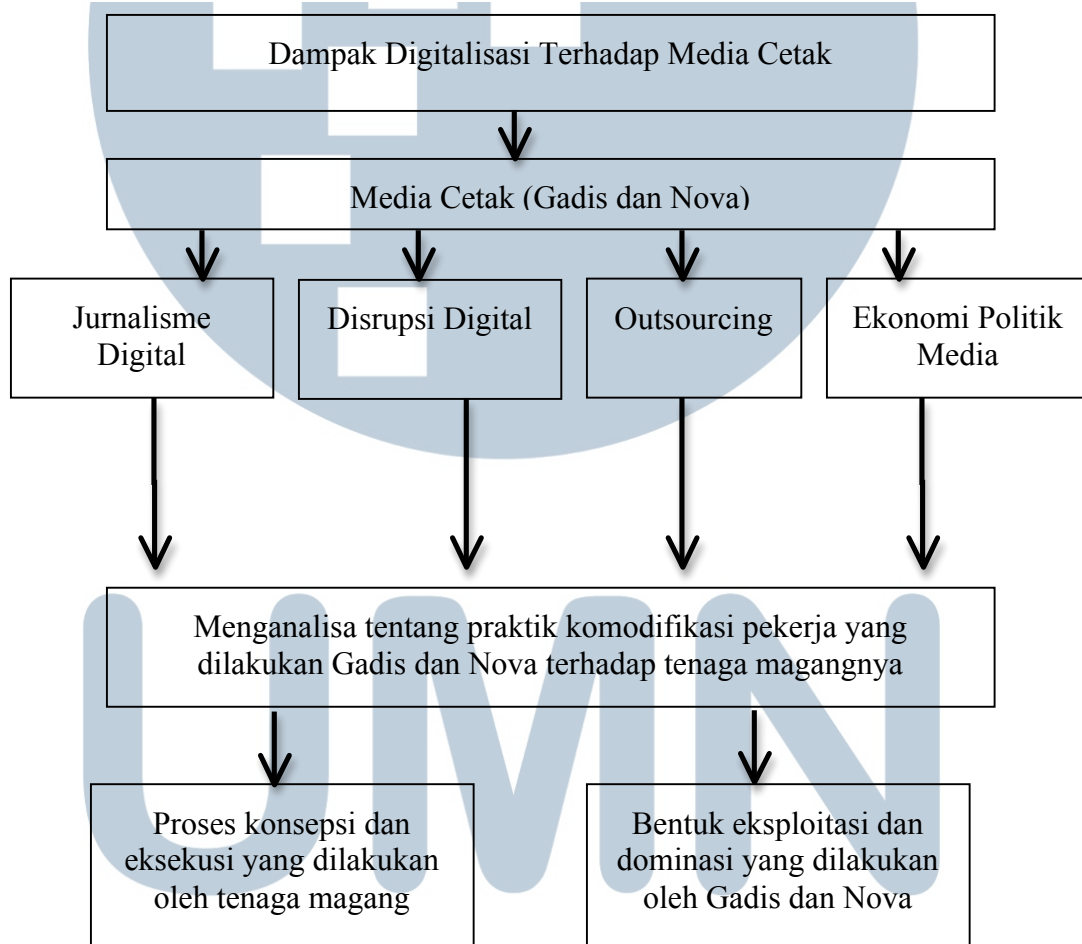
Dampak Digitalisasi Terhadap Media Cetak

Media Cetak (Gadis dan Nova)

Jurnalisme Digital

Disrupsi Digital

Outsourcing

Ekonomi Politik Media

Menganalisa tentang praktik komodifikasi pekerja yang dilakukan Gadis dan Nova terhadap tenaga magangnya

Proses konsepsi dan eksekusi yang dilakukan oleh tenaga magang

Bentuk eksploitasi dan dominasi yang dilakukan oleh Gadis dan Nova